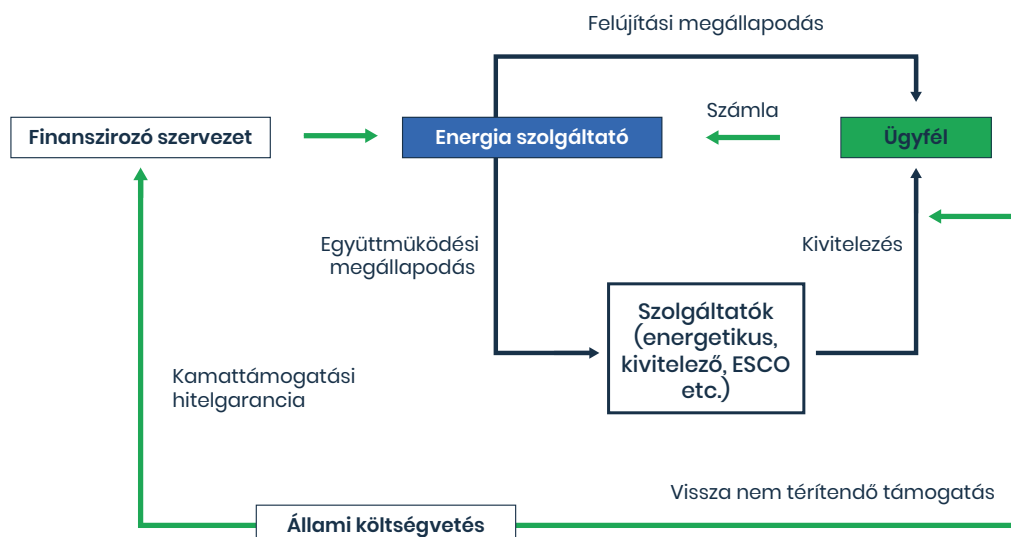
Felújítási megállapodás

Finanszirozó szervezet

Energia szolgáltató

Számla

Ügyfél

Együttműködési megállapodás

Kivitelezés

Szolgáltatók (energetikus, kivitelező, ESCO etc.)

Kamattámogatási hitelgarancia

Vissza nem térítendő támogatás

Állami költségvetés